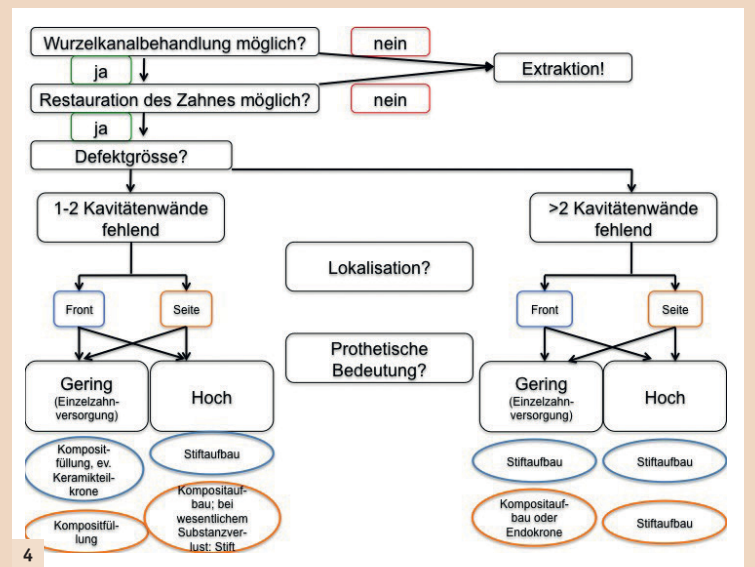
Wurzelkanalbehandlung möglich?
nein
ja
Extraktion!
Restauration des Zahnes möglich?
nein
ja
Defektgrösse?

1-2 Kavitätenwände fehlend

>2 Kavitätenwände fehlend

Lokalisation?

Front
Seite

Front
Seite

Prothetische Bedeutung?

Gering (Einzelzahnversorgung)
Hoch

Gering (Einzelzahnversorgung)
Hoch

Kompositfüllung, ev. Keramikteilkrone
Stiftaufbau

Stiftaufbau
Stiftaufbau

Kompositfüllung
Kompositaufbau; bei wesentlichem Substanzverlust: Stift

Kompositaufbau oder Endokrone
Stiftaufbau

4